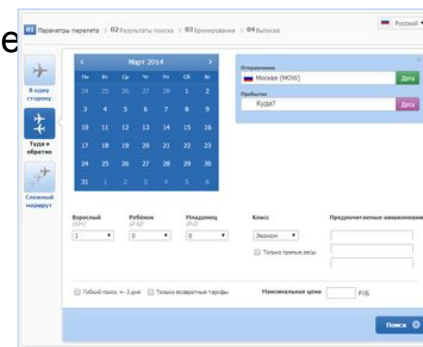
e

01 Параметры перелета › 02 Результаты поиска › 03 Бронирование › 04 Выписка

Русский

В одну сторону

Туда и обратно

Сложный маршрут

Март 2014

| Пн | Вт | Ср | Чт | Пт | Сб | Вс |
|---|---|---|---|---|---|---|
| 24 | 25 | 26 | 27 | 28 | 1 | 2 |
| 3 | 4 | 5 | 6 | 7 | 8 | 9 |
| 10 | 11 | 12 | 13 | 14 | 15 | 16 |
| 17 | 18 | 19 | 20 | 21 | 22 | 23 |
| 24 | 25 | 26 | 27 | 28 | 29 | 30 |
| 31 | 1 | 2 | 3 | 4 | 5 | 6 |

Отправление
Москва (MOW)
Дата

Прибытие
Куда?
Дата

Взрослый (12+)
1

Ребёнок (2-12)
0

Младенец (0-2)
0

Класс
Эконом

Только прямые рейсы

Предпочитаемые авиакомпании

Гибкий поиск +- 3 дня

Только возвратные тарифы

Максимальная цена

РУБ

Поиск